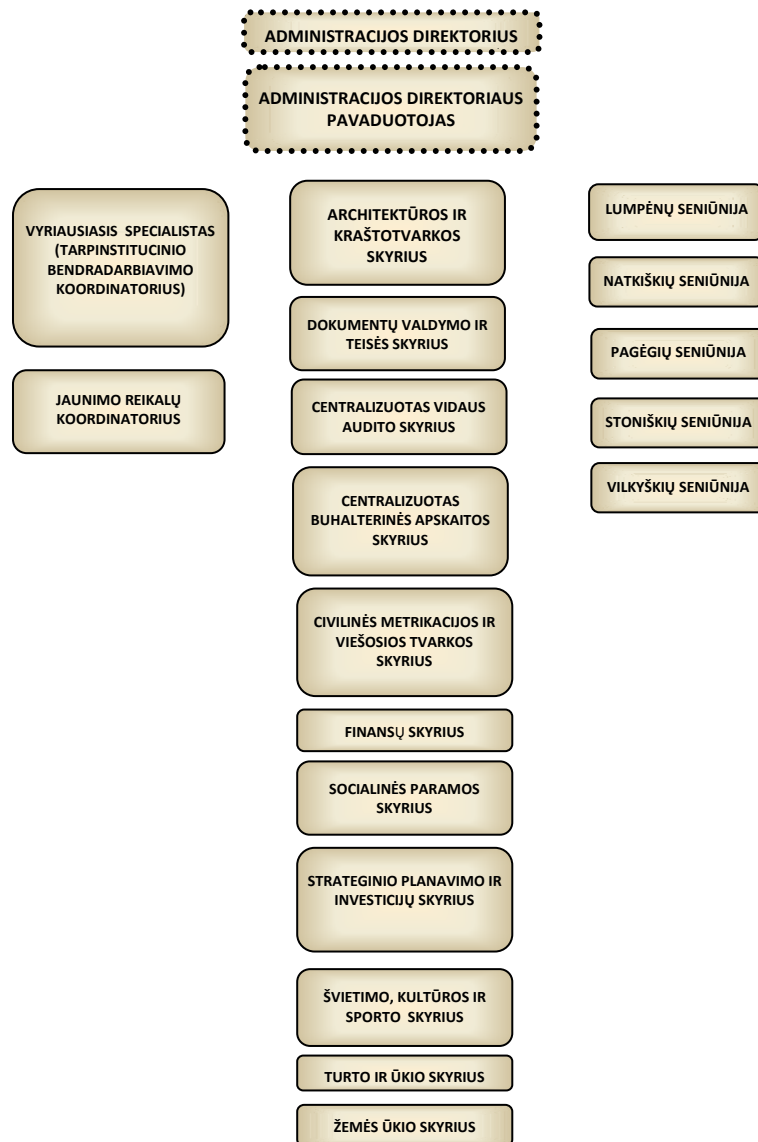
ADMINISTRACIJOS DIREKTORIUS

ADMINISTRACIJOS DIREKTORIAUS PAVADUOTOJAS

VYRIAUSIASIS SPECIALISTAS (TARPINSTITUCINIO BENDRADARBIAVIMO KOORDINATORIUS)

JAUNIMO REIKALŲ KOORDINATORIUS

ARCHITEKTŪROS IR KRAŠTOTVARKOS SKYRIUS

DOKUMENTŲ VALDYMO IR TEISĖS SKYRIUS

CENTRALIZUOTAS VIDAUS AUDITO SKYRIUS

CENTRALIZUOTAS BUHALTERINĖS APSKAITOS SKYRIUS

CIVILINĖS METRIKACIJOS IR VIEŠOSIOS TVARKOS SKYRIUS

FINANSŲ SKYRIUS

SOCIALINĖS PARAMOS SKYRIUS

STRATEGINIO PLANAVIMO IR INVESTICIJŲ SKYRIUS

ŠVIETIMO, KULTŪROS IR SPORTO SKYRIUS

TURTO IR ŪKIO SKYRIUS

ŽEMĖS ŪKIO SKYRIUS

LUMPĖNŲ SENIŪNIJA

NATKIŠKIŲ SENIŪNIJA

PAGĖGIŲ SENIŪNIJA

STONIŠKIŲ SENIŪNIJA

VILKYŠKIŲ SENIŪNIJA